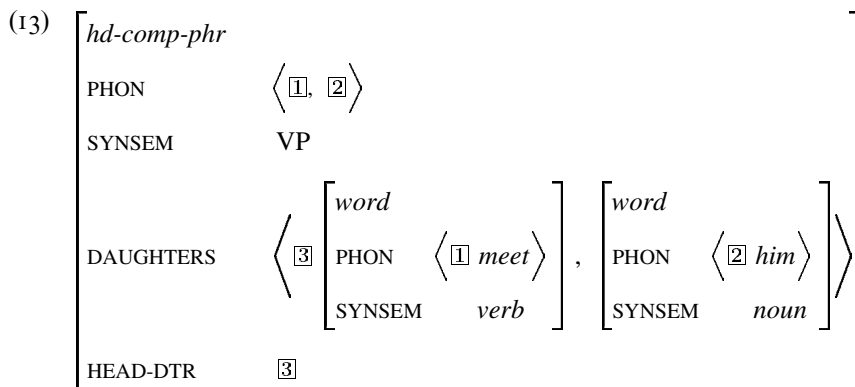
(13)

$\begin{bmatrix} \textit{hd-comp-phr} & \\ \text{PHON} & \left\langle \boxed{1}, \ \boxed{2} \right\rangle \\ \text{SYNSEM} & \text{VP} \\ \text{DAUGHTERS} & \left\langle \boxed{3} \begin{bmatrix} \textit{word} & \\ \text{PHON} & \left\langle \boxed{1} \ \textit{meet} \right\rangle \\ \text{SYNSEM} & \textit{verb} \end{bmatrix}, \begin{bmatrix} \textit{word} & \\ \text{PHON} & \left\langle \boxed{2} \ \textit{him} \right\rangle \\ \text{SYNSEM} & \textit{noun} \end{bmatrix} \right\rangle \\ \text{HEAD-DTR} & \boxed{3} \end{bmatrix}$